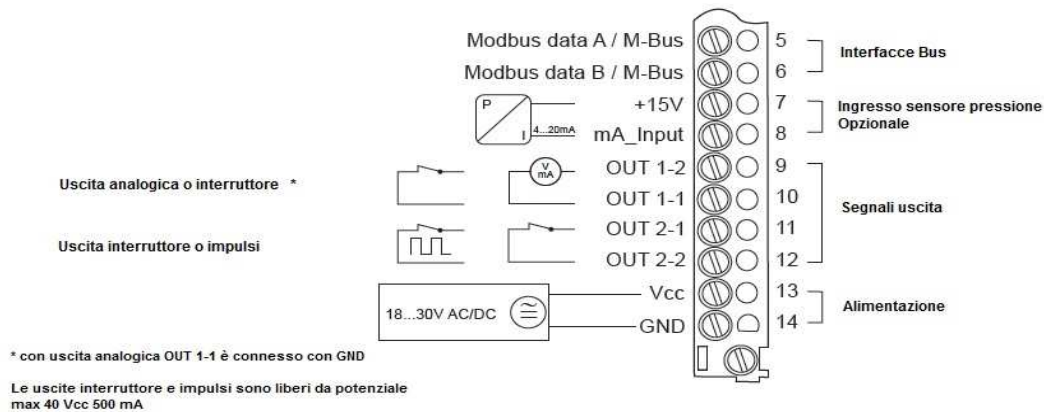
Modbus data A / M-Bus 5
Modbus data B / M-Bus 6
Interfacce Bus

P
I 4...20mA
+15V 7
mA_Input 8
Ingresso sensore pressione Opzionale

Uscita analogica o interruttore *
V mA
OUT 1-2 9
OUT 1-1 10

Uscita interruttore o impulsi
OUT 2-1 11
OUT 2-2 12
Segnali uscita

18...30V AC/DC
Vcc 13
GND 14
Alimentazione

* con uscita analogica OUT 1-1 è connesso con GND

Le uscite interruttore e impulsi sono liberi da potenziale max 40 Vcc 500 mA